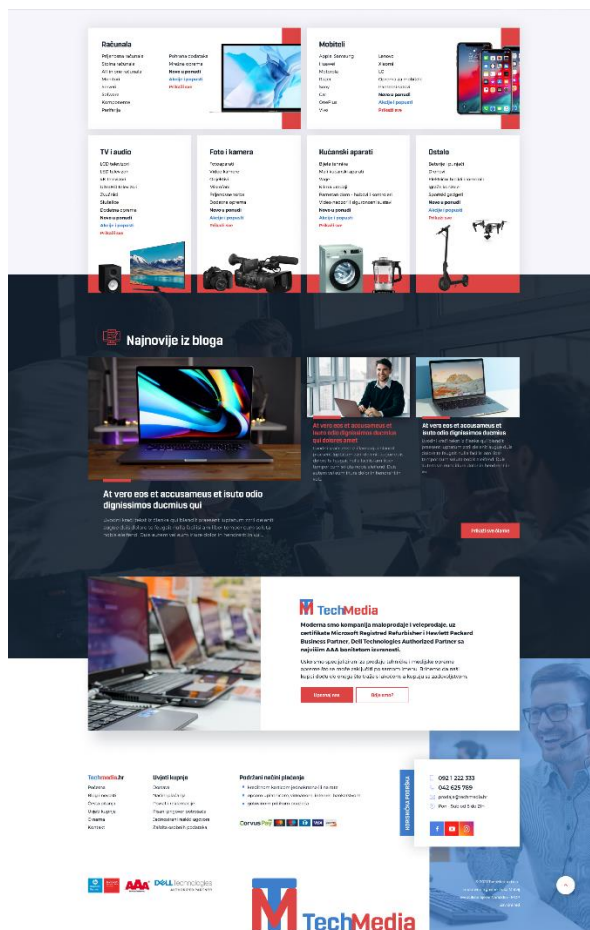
Računala

Prijenosna računala
Stolna računala
All in one računala
Monitori
Serveri
Softveri
Komponente
Periferija

Poslovna računala
Mrežna oprema
Nova ponuda
Akcije i popusti
Prikaži sve

Mobiteli

Apple
Samsung
Huawei
Motorola
Nokia
Sony
Zte
OnePlus
Vivo

Lenovo
Xiaomi
LG
Oprema za mobitele
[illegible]
Nova ponuda
Akcije i popusti
Prikaži sve

TV i audio

LCD televizori
LED televizori
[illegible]
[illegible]
Zvučnici
Slušalice
Dodatna oprema
Nova ponuda
Akcije i popusti
Prikaži sve

Foto i kamera

Fotoaparati
Video kamere
Objektivi
Mikrofoni
Rasvjeta
Dodatna oprema
Nova ponuda
Akcije i popusti
Prikaži sve

Kućanski aparati

Bijela tehnika
Mali kućanski aparati
Vage
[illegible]
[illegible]
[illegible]
Nova ponuda
Akcije i popusti
Prikaži sve

Ostalo

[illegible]
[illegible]
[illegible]
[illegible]
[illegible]
Nova ponuda
Akcije i popusti
Prikaži sve

Najnovije iz bloga

At vero eos et accusameus et isuto odio dignissimos ducmus qui

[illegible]

At vero eos et accusameus et isuto odio dignissimos ducmus qui dolores amet

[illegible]

At vero eos et accusameus et isuto odio dignissimos ducmus

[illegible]

Prikaži sve članke

TechMedia

Moderna smo kompanija maloprodaje i veleprodaje, uz certifikate Microsoft Registred Refurbisher i Hewlett Packard Business Partner, Dell Technologies Authorized Partner sa najvišim AAA bonitetom izvrsnosti.

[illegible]

Upoznaj nas
Gdje smo?

TechMedia.hr
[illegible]

Uvjeti kupnje
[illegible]

Podržani načini plaćanja
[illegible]

CorvusPay

092 1 222 333
042 625 789
prodaja@techmedia.hr
Pon - Sub od 8 do 20h

Pošaljite pitanje

AAA
DELL Technologies

TechMedia